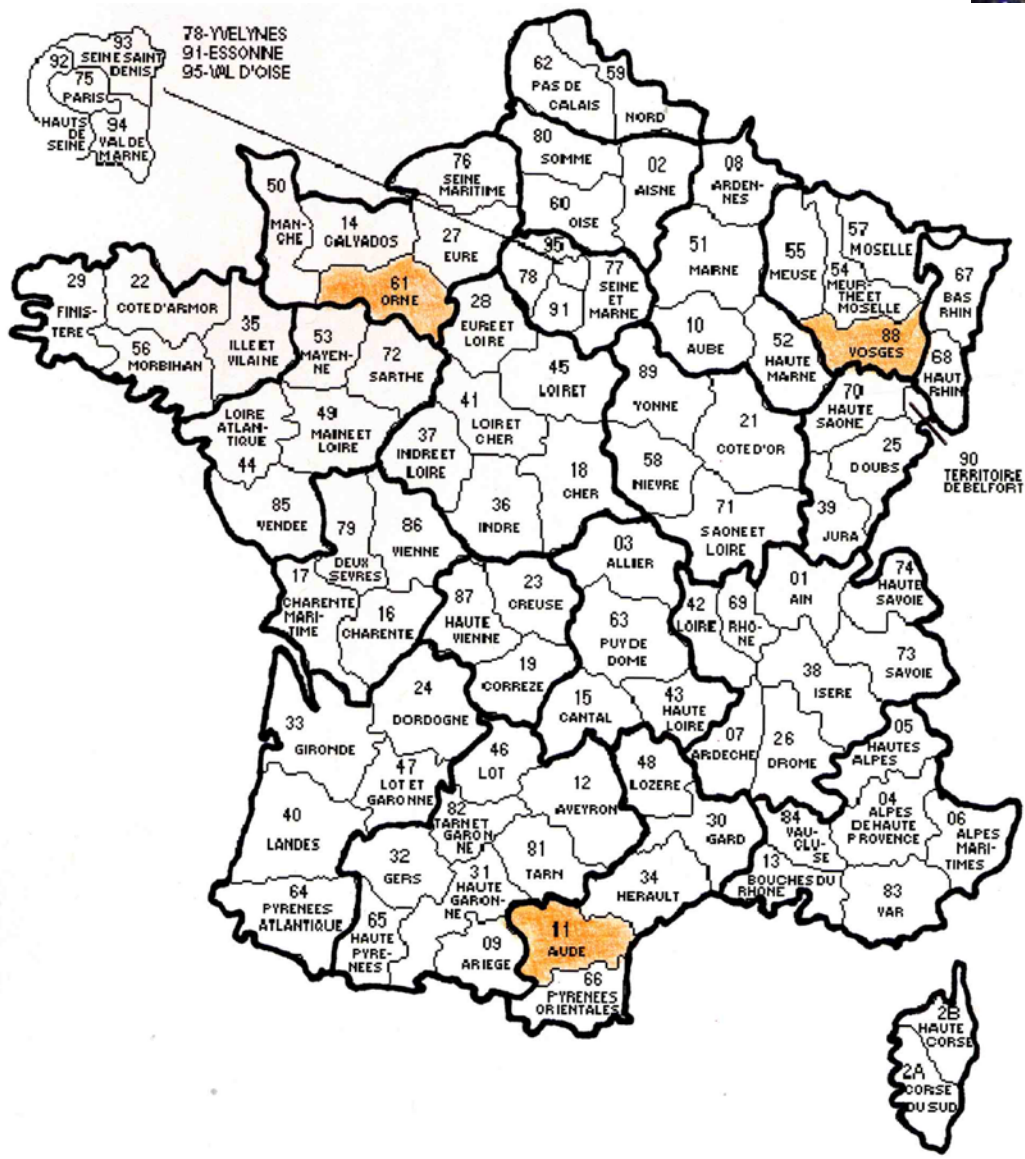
93 SEINE SAINT DENIS
92
75 PARIS
HAUTS DE SEINE
94 VAL DE MARNE

78-YVELYNES
91-ESSONNE
95-VAL D'OISE

62 PAS DE CALAIS
59 NORD
80 SOMME
02 AISNE
08 ARDENNES
76 SEINE MARITIME
60 OISE
50 MANCHE
14 CALVADOS
27 EURE
95
78
91
77 SEINE ET MARNE
51 MARNE
55 MEUSE
57 MOSELLE
54 MEURTHE ET MOSELLE
67 BAS RHIN
29 FINISTERE
22 COTE D'ARMOR
61 ORNE
28 EURE ET LOIRE
10 AUBE
88 VOSGES
68 HAUT RHIN
35 ILLE ET VILAINE
56 MORBIHAN
53 MAYENNE
72 SARTHE
45 LOIRET
52 HAUTE MARNE
89 YONNE
70 HAUTE SAONE
LOIRE ATLANTIQUE
44
49 MAINE ET LOIRE
41 LOIR ET CHER
37 INDRE ET LOIRE
21 COTE D'OR
25 DOUBS
90 TERRITOIRE DE BELFORT
18 CHER
58 NIEVRE
85 VENDEE
79 DEUX SEVRES
86 VIENNE
36 INDRE
71 SAONE ET LOIRE
39 JURA
03 ALLIER
17 CHARENTE MARITIME
16 CHARENTE
87 HAUTE VIENNE
23 CREUSE
42 LOIRE
69 RHONE
01 AIN
74 HAUTE SAVOIE
63 PUY DE DOME
73 SAVOIE
19 CORREZE
24 DORDOGNE
15 CANTAL
43 HAUTE LOIRE
38 ISERE
33 GIRONDE
46 LOT
07 ARDECHE
26 DROME
05 HAUTES ALPES
47 LOT ET GARONNE
48 LOZERE
12 AVEYRON
40 LANDES
82 TARN ET GARONNE
04 ALPES DE HAUTE PROVENCE
06 ALPES MARITIMES
30 GARD
84 VAUCLUSE
81 TARN
32 GERS
13 BOUCHES DU RHONE
34 HERAULT
83 VAR
64 PYRENEES ATLANTIQUE
31 HAUTE GARONNE
65 HAUTE PYRENEES
11 AUDE
09 ARIEGE
66 PYRENEES ORIENTALES
2B HAUTE CORSE
2A CORSE DU SUD